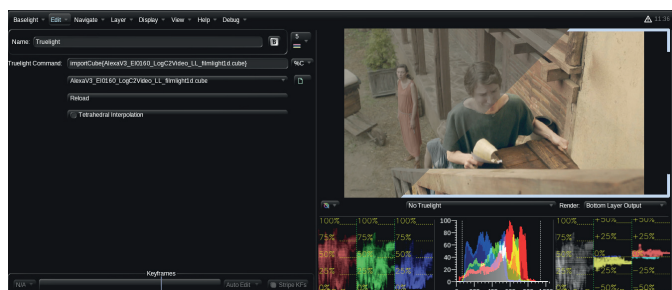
Baselight ▾ Edit ▾ Navigate ▾ Layer ▾ Display ▾ View ▾ Help ▾ Debug ▾

11:36

Name: Truelight

5

Truelight Command: importCube{AlexaV3_EI0160_LogC2Video_LL_filmlight1d.cube}

%C

AlexaV3_EI0160_LogC2Video_LL_filmlight1d.cube

Reload

Tetrahedral Interpolation

No Truelight

Render: Bottom Layer Output

100% 100% 100% 100 +50% +50%

75% 75% 75% +25% +25%

50% 50%

Keyframes

N/A

Auto Edit

Stripe KFs